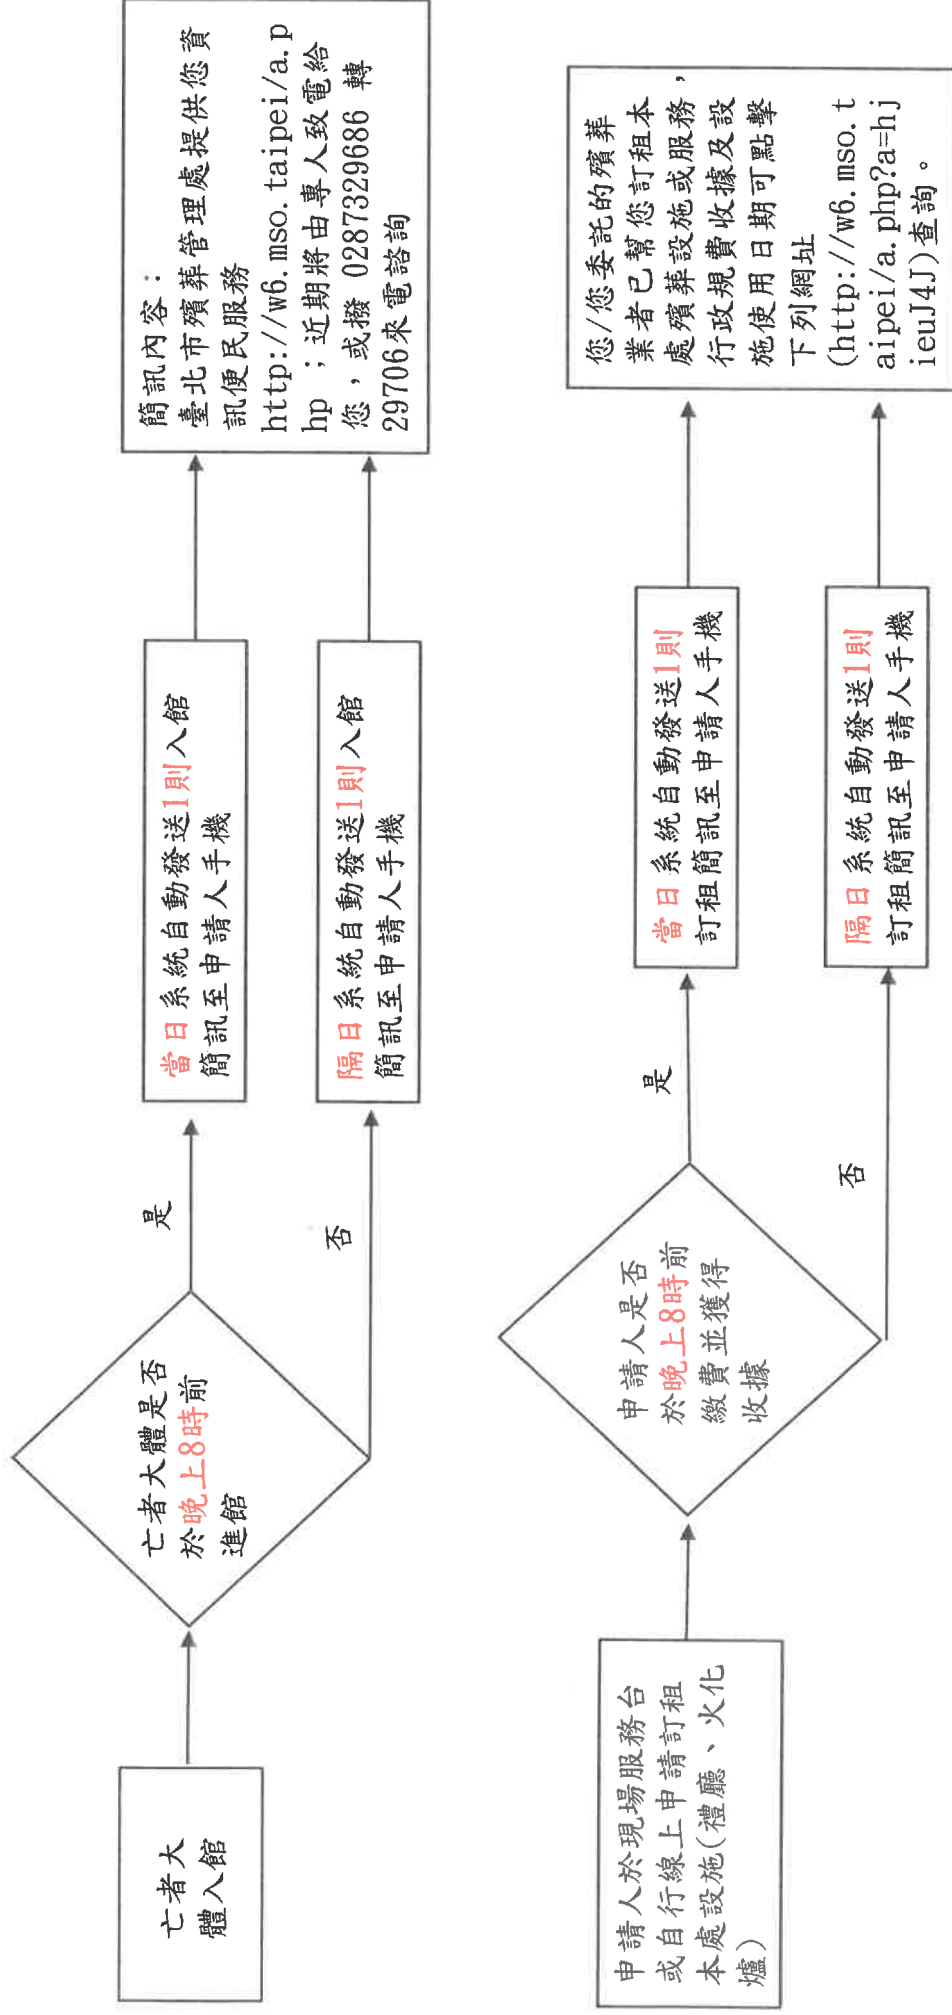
亡者大體入館

亡者大體是否於晚上8時前進館

是

否

當日系統自動發送1則入館簡訊至申請人手機

隔日系統自動發送1則入館簡訊至申請人手機

簡訊內容：臺北市殯葬管理處提供您資訊便民服務 http://w6.mso.taipei/a.php；近期將由專人致電給您，或撥 0287329686 轉29706來電諮詢

申請人於現場服務台或自行線上申請訂租本處設施(禮廳、火化爐)

申請人是否於晚上8時前繳費並獲得收據

是

否

當日系統自動發送1則訂租簡訊至申請人手機

隔日系統自動發送1則訂租簡訊至申請人手機

您/您委託的殯葬業者已幫您訂租本處殯葬設施或服務，行政規費收據及設施使用日期可點擊下列網址(http://w6.mso.taipei/a.php?a=hjieuJ4J)查詢。